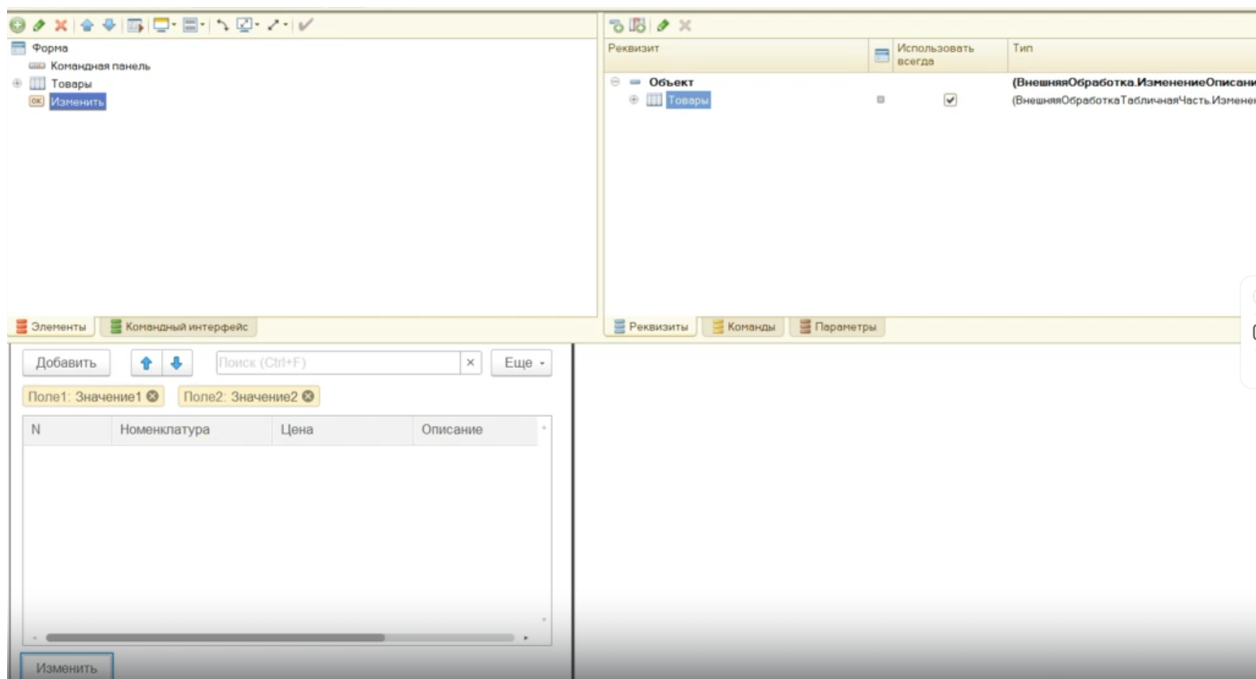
Форма
Командная панель
Товары
Изменить

Элементы | Командный интерфейс

Реквизит | Использовать всегда | Тип
Объект (ВнешняяОбработка.ИзменениеОписани
Товары (ВнешняяОбработкаТабличнаяЧасть.Изменен

Реквизиты | Команды | Параметры

Добавить
Поиск (Ctrl+F)
×
Еще
Поле1: Значение1
Поле2: Значение2

| N | Номенклатура | Цена | Описание |
|---|---|---|---|

Изменить